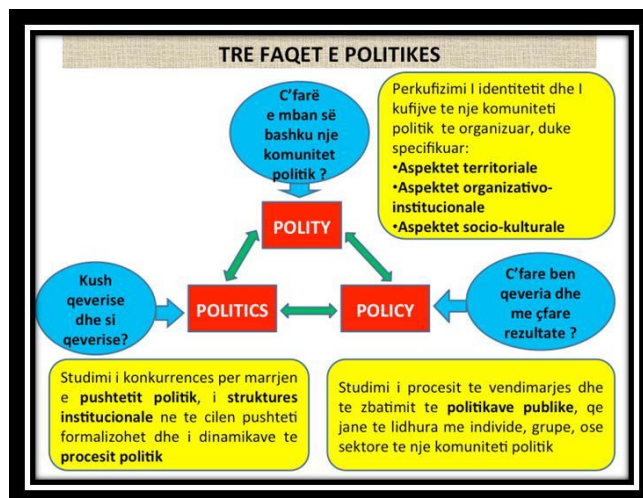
TRE FAQET E POLITIKES

C'farë e mban së bashku nje komunitet politik ?

Perkufizimi I identitetit dhe I kufijve te nje komuniteti politik te organizuar, duke specifikuar:
•Aspektet territoriale
•Aspektet organizativo-institucionale
•Aspektet socio-kulturale

POLITY

Kush qeverise dhe si qeverise?

POLITICS

POLICY

C'fare ben qeveria dhe me çfare rezultate ?

Studimi i konkurrences per marrjen e pushtetit politik, i struktures institucionale ne te cilen pushteti formalizohet dhe i dinamikave te procesit politik

Studimi i procesit te vendimarjes dhe te zbatimit te politikave publike, qe jane te lidhura me individe, grupe, ose sektore te nje komuniteti politik